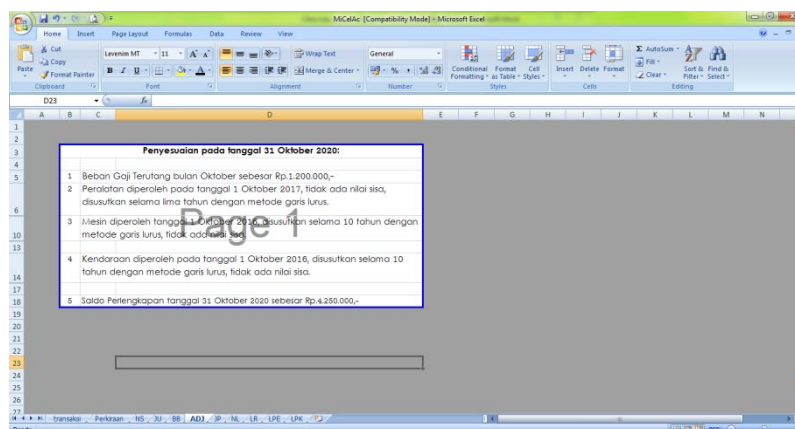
MiCelAc [Compatibility Mode] - Microsoft Excel

Home Insert Page Layout Formulas Data Review View

Cut
Copy
Paste
Format Painter
Clipboard

Levenim MT 11
Font

Wrap Text
Merge & Center
Alignment

General
Number

Conditional Formatting
Format as Table
Cell Styles
Styles

Insert Delete Format
Cells

AutoSum
Fill
Clear
Sort & Filter
Find & Select
Editing

D23

A B C D E F G H I J K L M N

Penyesuaian pada tanggal 31 Oktober 2020:

1 Beban Gaji Terutang bulan Oktober sebesar Rp.1.200.000,-

2 Peralatan diperoleh pada tanggal 1 Oktober 2017, tidak ada nilai sisa, disusutkan selama lima tahun dengan metode garis lurus.

3 Mesin diperoleh tanggal 1 Oktober 2016, disusutkan selama 10 tahun dengan metode garis lurus, tidak ada nilai sisa.

Page 1

4 Kendaraan diperoleh pada tanggal 1 Oktober 2016, disusutkan selama 10 tahun dengan metode garis lurus, tidak ada nilai sisa.

5 Saldo Perlengkapan tanggal 31 Oktober 2020 sebesar Rp.4.250.000,-

1 2 3 4 5 6 10 13 14 17 18 19 20 21 22 23 24 25 26 27

transaksi Perkiraan NS JU BB ADJ JP NL LR LPE LPK